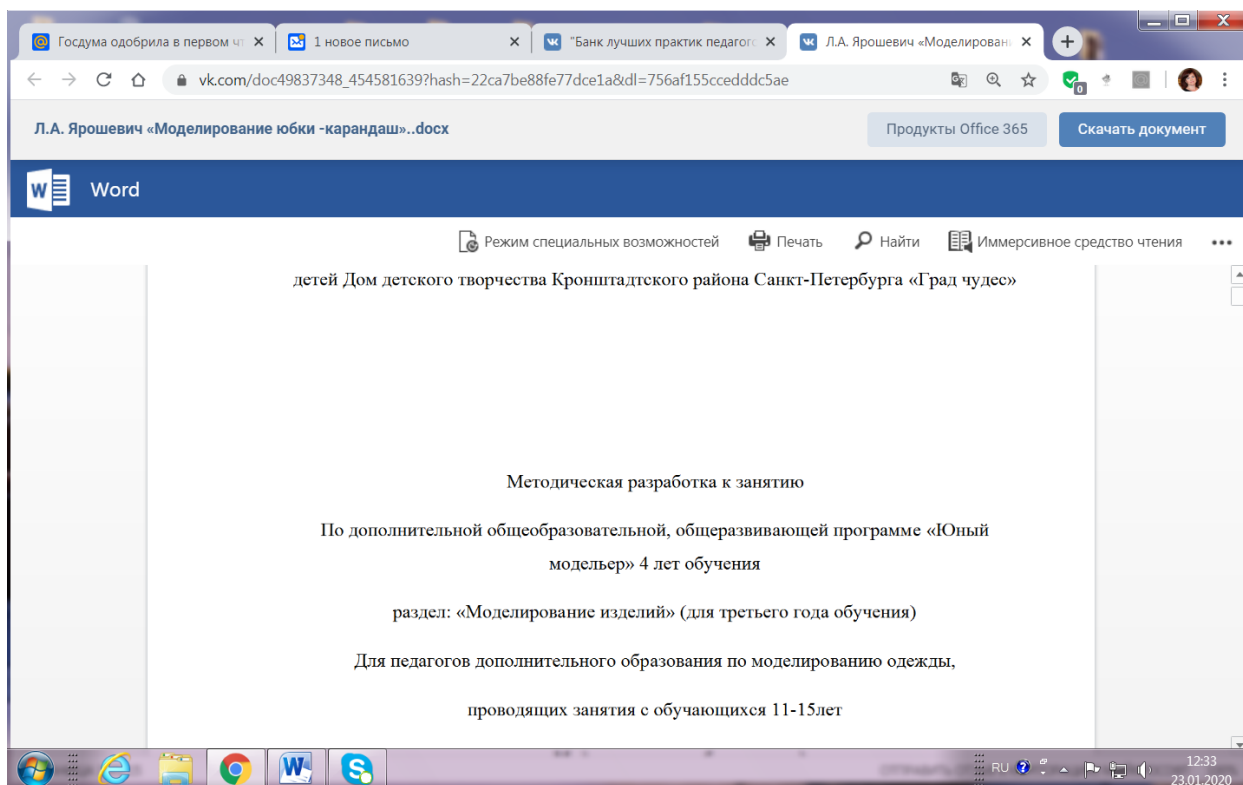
Госдума одобрила в первом чт ×
1 новое письмо ×
"Банк лучших практик педагог ×
Л.А. Ярошевич «Моделирован ×
vk.com/doc49837348_454581639?hash=22ca7be88fe77dce1a&dl=756af155ccedddc5ae
Л.А. Ярошевич «Моделирование юбки -карандаш»..docx
Продукты Office 365
Скачать документ
Word
Режим специальных возможностей
Печать
Найти
Иммерсивное средство чтения

детей Дом детского творчества Кронштадтского района Санкт-Петербурга «Град чудес»

Методическая разработка к занятию

По дополнительной общеобразовательной, общеразвивающей программе «Юный модельер» 4 лет обучения

раздел: «Моделирование изделий» (для третьего года обучения)

Для педагогов дополнительного образования по моделированию одежды,

проводящих занятия с обучающихся 11-15лет

RU
12:33
23.01.2020